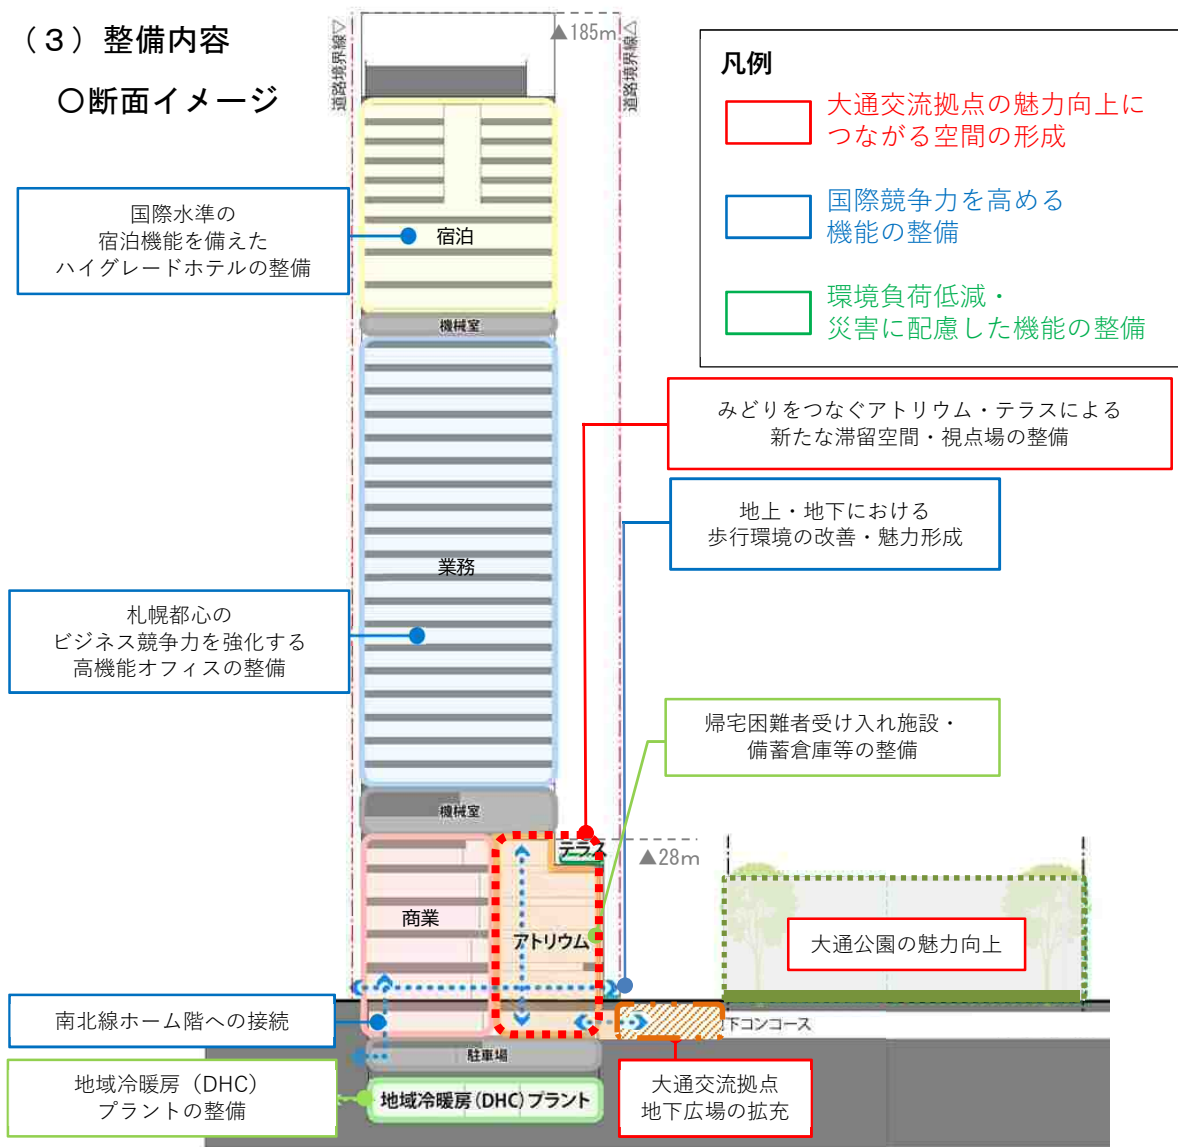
（３）整備内容

〇断面イメージ

道路境界線▽

▲185m

道路境界線△

凡例

大通交流拠点の魅力向上につながる空間の形成

国際競争力を高める機能の整備

環境負荷低減・災害に配慮した機能の整備

国際水準の宿泊機能を備えたハイグレードホテルの整備

宿泊

機械室

みどりをつなぐアトリウム・テラスによる新たな滞留空間・視点場の整備

地上・地下における歩行環境の改善・魅力形成

業務

札幌都心のビジネス競争力を強化する高機能オフィスの整備

帰宅困難者受け入れ施設・備蓄倉庫等の整備

機械室

テラス

▲28m

商業

アトリウム

大通公園の魅力向上

南北線ホーム階への接続

下コンコース

駐車場

地域冷暖房（DHC）プラントの整備

地域冷暖房（DHC）プラント

大通交流拠点地下広場の拡充